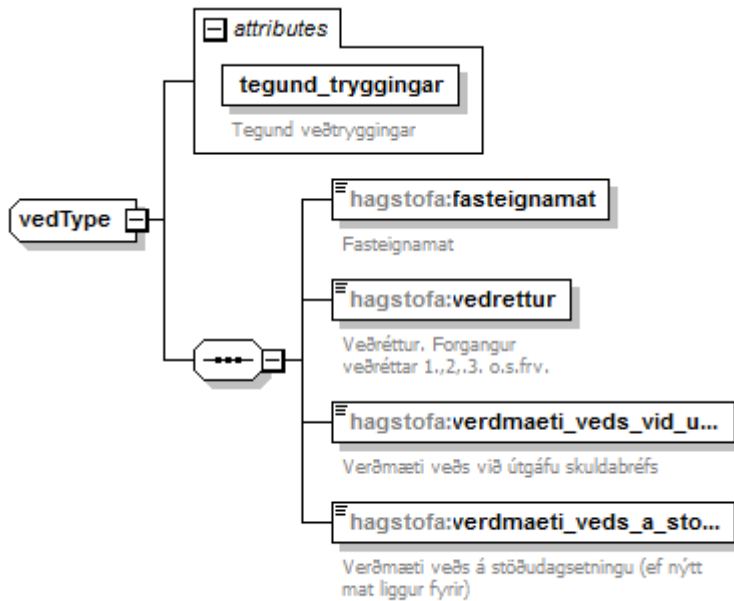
attributes

tegund_tryggingar

Tegund veðtryggingar

vedType

hagstofa:fasteignamat

Fasteignamat

hagstofa:vedrettur

Veðréttur. Forgangur veðréttar 1.,2,.3. o.s.frv.

hagstofa:verdmaeti_veds_vid_u...

Verðmæti veðs við útgáfu skuldabréfs

hagstofa:verdmaeti_veds_a_sto...

Verðmæti veðs á stöðudagsetningu (ef nýtt mat liggur fyrir)